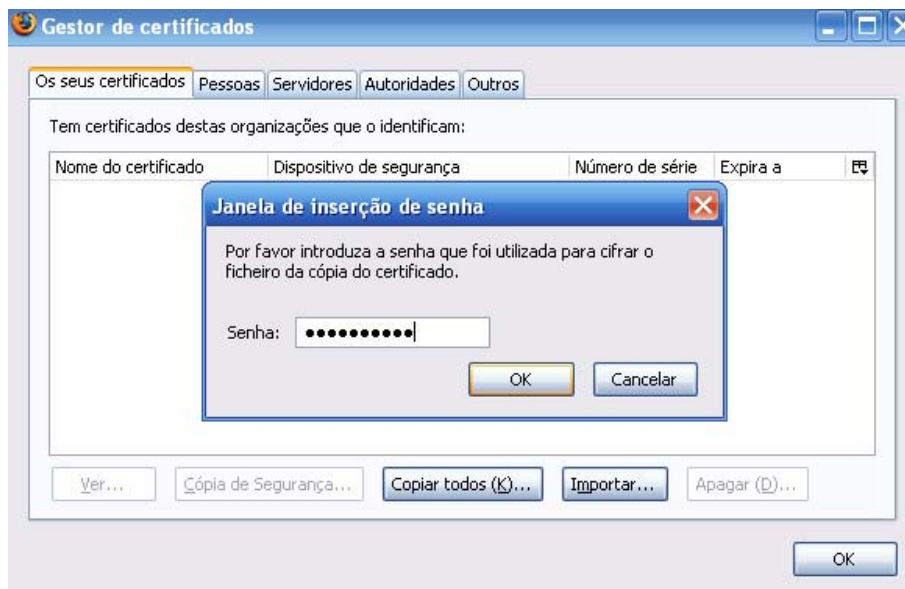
Gestor de certificados

Os seus certificados | Pessoas | Servidores | Autoridades | Outros

Tem certificados destas organizações que o identificam:

| Nome do certificado | Dispositivo de segurança | Número de série | Expira a |
|---|---|---|---|

Janela de inserção de senha

Por favor introduza a senha que foi utilizada para cifrar o ficheiro da cópia do certificado.

Senha: ••••••••••

OK Cancelar

Ver... Cópia de Segurança... Copiar todos (K)... Importar... Apagar (D)...

OK